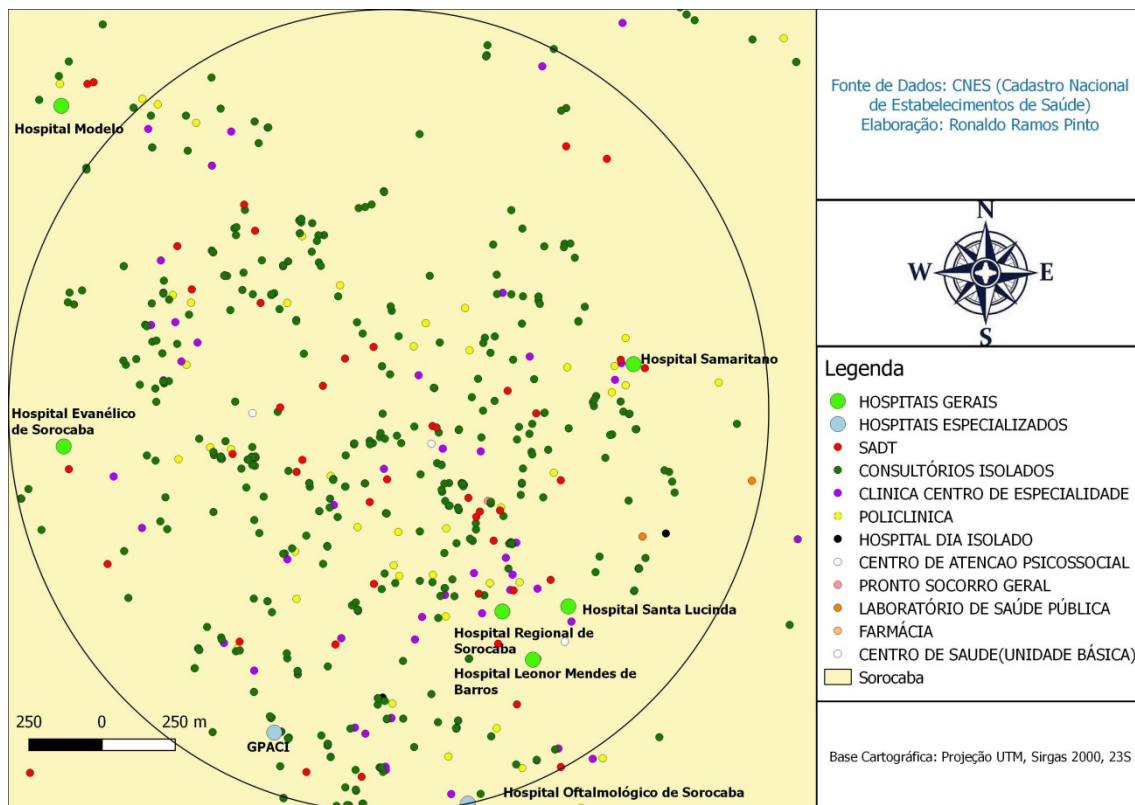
Hospital Modelo

Hospital Samaritano

Hospital Evanélico de Sorocaba

Hospital Santa Lucinda

Hospital Regional de Sorocaba

Hospital Leonor Mendes de Barros

250 0 250 m

GPACI

Hospital Oftalmológico de Sorocaba

Fonte de Dados: CNES (Cadastro Nacional de Estabelecimentos de Saúde)
Elaboração: Ronaldo Ramos Pinto

N
W E
S

Legenda
HOSPITAIS GERAIS
HOSPITAIS ESPECIALIZADOS
SADT
CONSULTÓRIOS ISOLADOS
CLINICA CENTRO DE ESPECIALIDADE
POLICLINICA
HOSPITAL DIA ISOLADO
CENTRO DE ATENCAO PSICOSSOCIAL
PRONTO SOCORRO GERAL
LABORATÓRIO DE SAÚDE PÚBLICA
FARMÁCIA
CENTRO DE SAUDE(UNIDADE BÁSICA)
Sorocaba

Base Cartográfica: Projeção UTM, Sirgas 2000, 23S